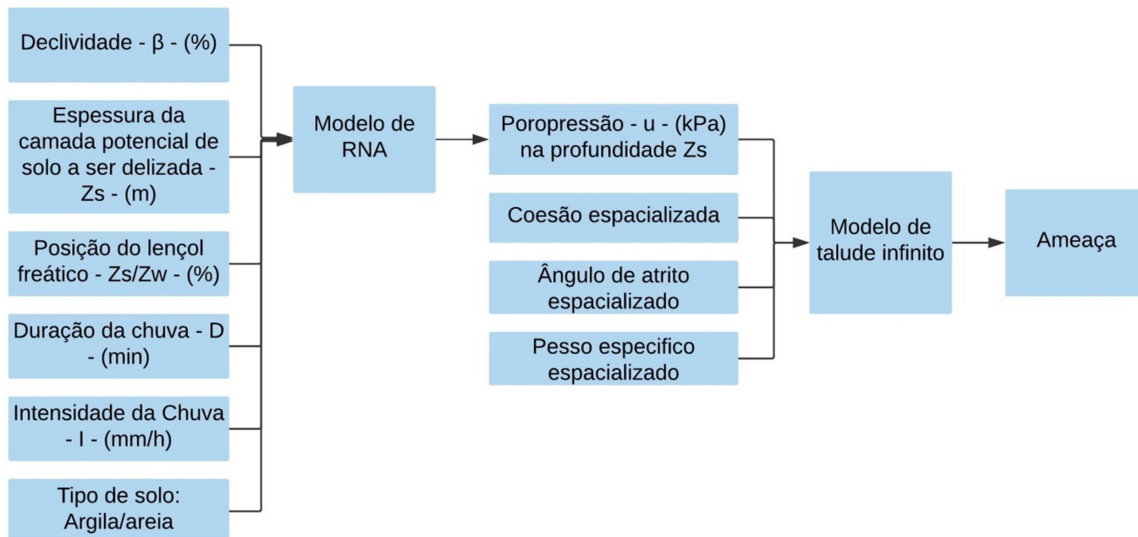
Declividade - β - (%)

Espessura da camada potencial de solo a ser delizada - Zs - (m)

Posição do lençol freático - Zs/Zw - (%)

Duração da chuva - D - (min)

Intensidade da Chuva - I - (mm/h)

Tipo de solo: Argila/areia

Modelo de RNA

Poropressão - u - (kPa) na profundidade Zs

Coesão espacializada

Ângulo de atrito espacializado

Pesso especifico espacializado

Modelo de talude infinito

Ameaça